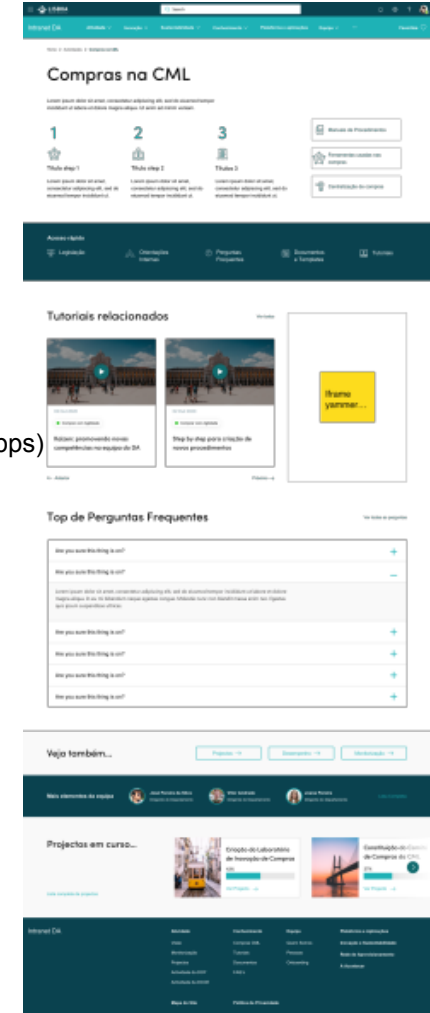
LISBOA

Search

Intranet DA

Compras na CML

Lorem ipsum dolor sit amet, consectetur adipiscing elit, sed do eiusmod tempor incididunt ut labore et dolore magna aliqua. Ut enim ad minim veniam.

1

Título step 1

Lorem ipsum dolor sit amet, consectetur adipiscing elit, sed do eiusmod tempor incididunt ut.

2

Título step 2

Lorem ipsum dolor sit amet, consectetur adipiscing elit, sed do eiusmod tempor incididunt ut.

3

Título 3

Lorem ipsum dolor sit amet, consectetur adipiscing elit, sed do eiusmod tempor incididunt ut.

Manuais de Procedimento

Fornecedores usados nas compras

Centralização de compras

Acesso rápido

Legislação

Orientações Internas

Perguntas Frequentes

Documentos e Templates

Tutoriais

Tutoriais relacionados

Ver todos

Kaizen: promovendo novas competências na equipa da DA

Step by step para criação de novos procedimentos

Anterior

Próximo

Iframe yammer...

ps)

Top de Perguntas Frequentes

Ver todas as perguntas

Are you sure this thing is on?

Are you sure this thing is on?

Lorem ipsum dolor sit amet, consectetur adipiscing elit, sed do eiusmod tempor incididunt ut labore et dolore magna aliqua.

Are you sure this thing is on?

Are you sure this thing is on?

Are you sure this thing is on?

Are you sure this thing is on?

Are you sure this thing is on?

Veja também...

Processos

Documentos

Centralização

Mais elementos da equipa

Projectos em curso...

Criação do Laboratório de Inovação de Compras

Construção do Centro de Compras da CML

Intranet DA